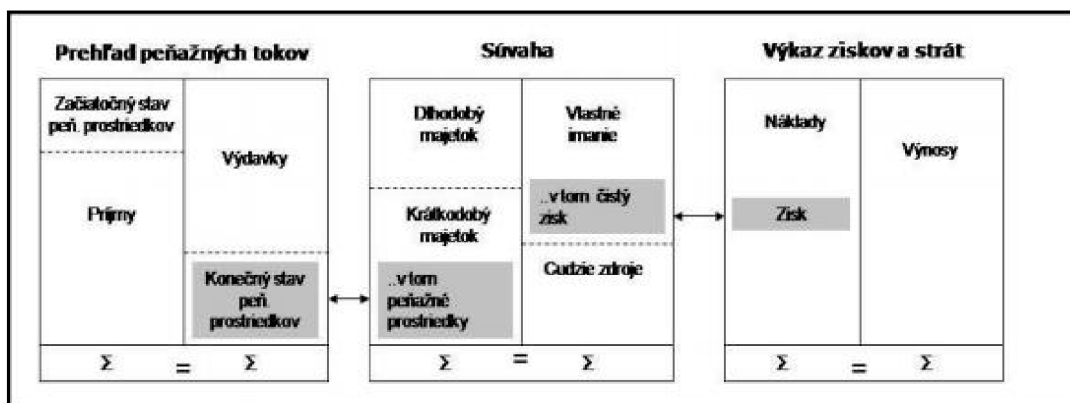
Prehľad peňažných tokov

| Začiatočný stav peň. prostriedkov | Výdavky |
|---|---|
| Príjmy | Konečný stav peň. prostriedkov |
| $\Sigma$ = | $\Sigma$ |

Súvaha

| Dlhodobý majetok | Vlastné imanie |
|---|---|
| Krátkodobý majetok | ..v tom čistý zisk |
| ..v tom peňažné prostriedky | Cudzie zdroje |
| $\Sigma$ = | $\Sigma$ |

Výkaz ziskov a strát

| Náklady | Výnosy |
|---|---|
| Zisk | |
| $\Sigma$ = | $\Sigma$ |